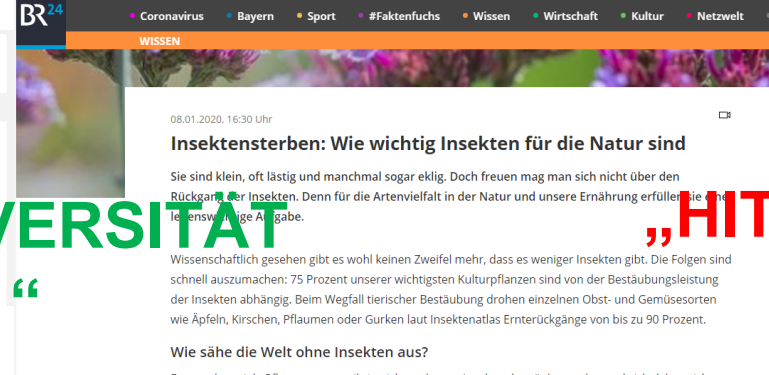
BR24
Coronavirus Bayern Sport #Faktenfuchs Wissen Wirtschaft Kultur Netzwelt
WISSEN

08.01.2020, 16:30 Uhr

Insektensterben: Wie wichtig Insekten für die Natur sind

Sie sind klein, oft lästig und manchmal sogar eklig. Doch freuen mag man sich nicht über den Rückgang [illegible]er Insekten. Denn für die Artenvielfalt in der Natur und unsere Ernährung erfüllen sie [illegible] le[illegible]w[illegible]ige Aufgabe.

VERSITÄT
“
„HIT

Wissenschaftlich gesehen gibt es wohl keinen Zweifel mehr, dass es weniger Insekten gibt. Die Folgen sind schnell auszumachen: 75 Prozent unserer wichtigsten Kulturpflanzen sind von der Bestäubungsleistung der Insekten abhängig. Beim Wegfall tierischer Bestäubung drohen einzelnen Obst- und Gemüsesorten wie Äpfeln, Kirschen, Pflaumen oder Gurken laut Insektenatlas Ernterückgänge von bis zu 90 Prozent.

Wie sähe die Welt ohne Insekten aus?